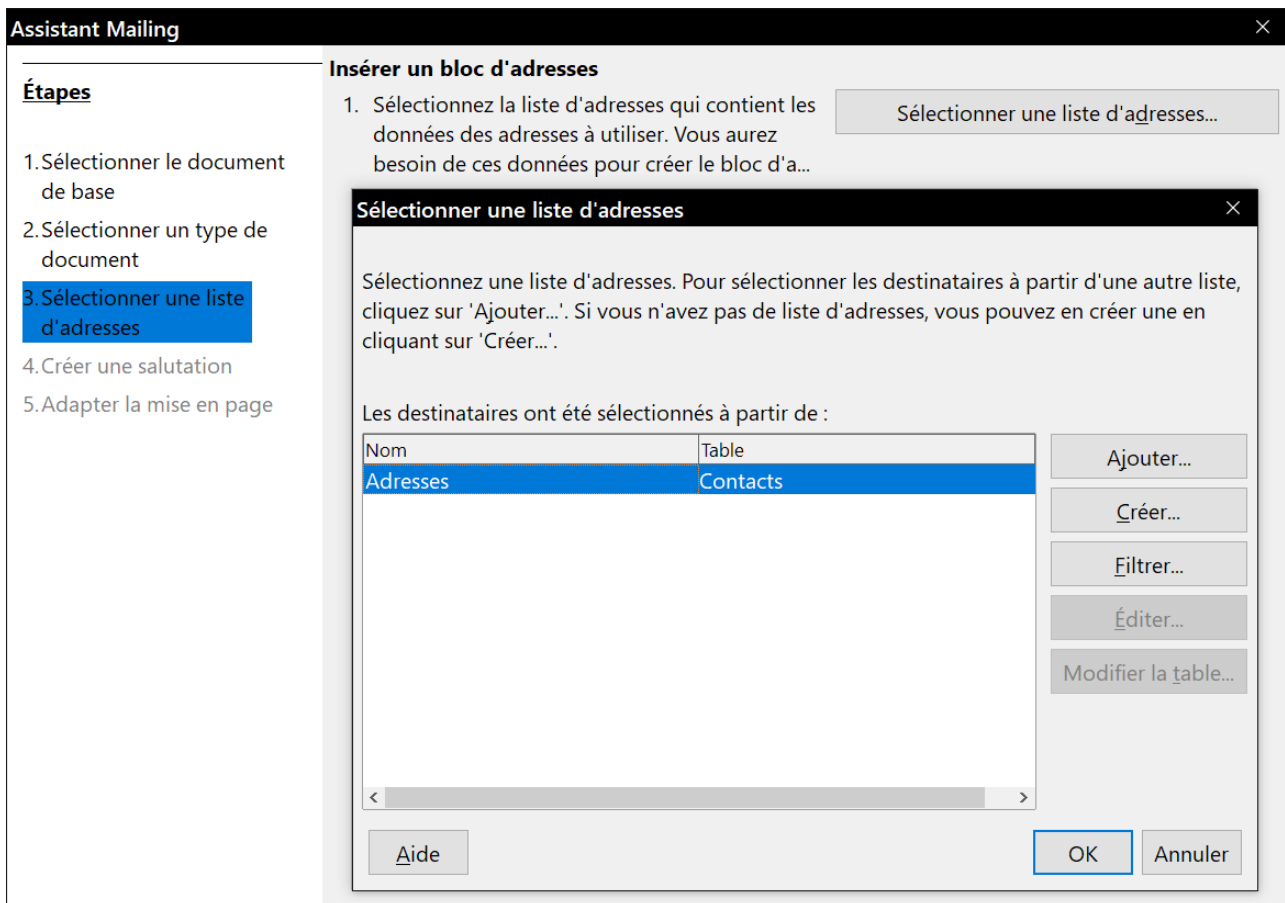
Assistant Mailing
×

Étapes

1. Sélectionner le document de base
2. Sélectionner un type de document
3. Sélectionner une liste d'adresses
4. Créer une salutation
5. Adapter la mise en page

Insérer un bloc d'adresses

1. Sélectionnez la liste d'adresses qui contient les données des adresses à utiliser. Vous aurez besoin de ces données pour créer le bloc d'a...

Sélectionner une liste d'adresses...

Sélectionner une liste d'adresses
×

Sélectionnez une liste d'adresses. Pour sélectionner les destinataires à partir d'une autre liste, cliquez sur 'Ajouter...'. Si vous n'avez pas de liste d'adresses, vous pouvez en créer une en cliquant sur 'Créer...'.

Les destinataires ont été sélectionnés à partir de :

| Nom | Table |
|---|---|
| Adresses | Contacts |

Ajouter...
Créer...
Filtrer...
Éditer...
Modifier la table...

Aide
OK
Annuler